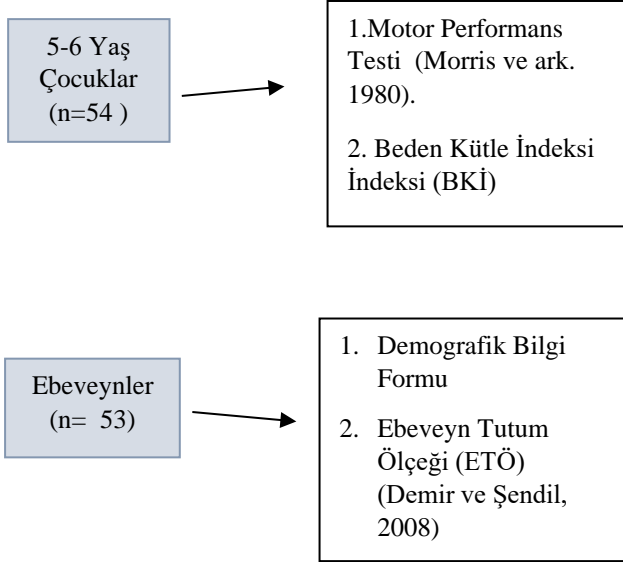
5-6 Yaş Çocuklar (n=54 )

1.Motor Performans Testi (Morris ve ark. 1980).

2. Beden Kütle İndeksi İndeksi (BKİ)

Ebeveynler (n= 53)

1. Demografik Bilgi Formu

2. Ebeveyn Tutum Ölçeği (ETÖ) (Demir ve Şendil, 2008)